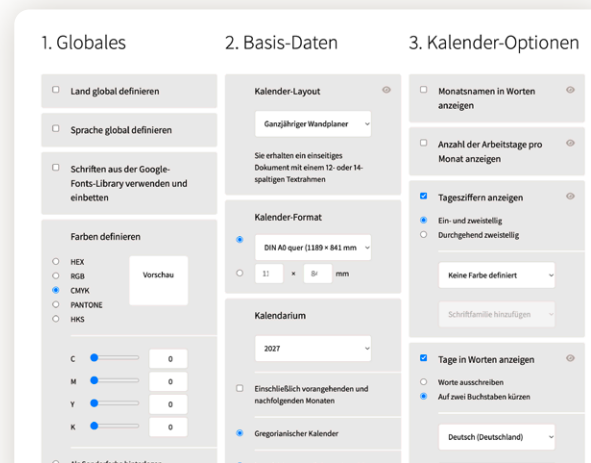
1. Globales

Land global definieren

Sprache global definieren

Schriften aus der Google-Fonts-Library verwenden und einbetten

Farben definieren

HEX
RGB
CMYK
PANTONE
HKS

Vorschau

C 0
M 0
Y 0
K 0

2. Basis-Daten

Kalender-Layout

Ganzjähriger Wandplaner

Sie erhalten ein einseitiges Dokument mit einem 12- oder 14-spaltigen Textrahmen

Kalender-Format

DIN A0 quer (1189 × 841 mm

11 × 8 mm

Kalendarium

2027

Einschließlich vorangehenden und nachfolgenden Monaten

Gregorianischer Kalender

3. Kalender-Optionen

Monatsnamen in Worten anzeigen

Anzahl der Arbeitstage pro Monat anzeigen

Tagesziffern anzeigen

Ein- und zweistellig
Durchgehend zweistellig

Keine Farbe definiert

Schriftfamilie hinzufügen

Tage in Worten anzeigen

Worte ausschreiben
Auf zwei Buchstaben kürzen

Deutsch (Deutschland)